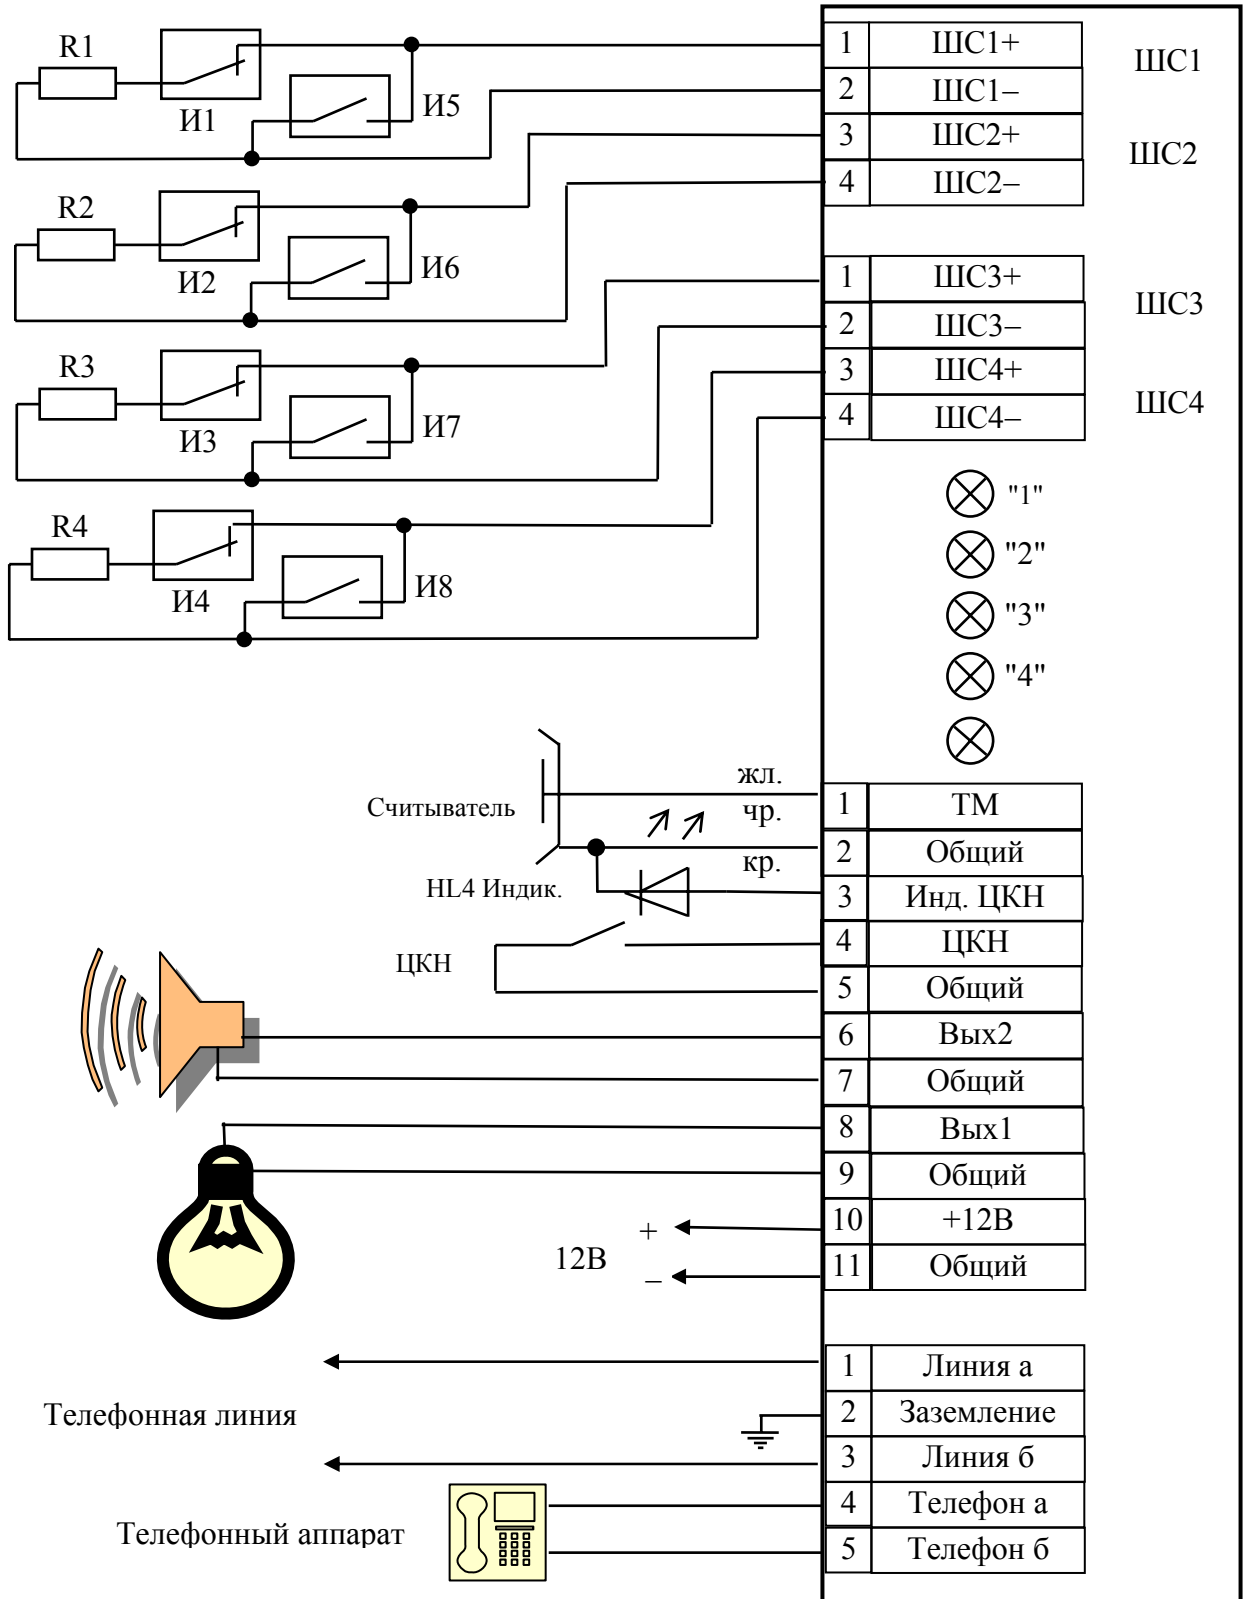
R1
И1
И5
R2
И2
И6
R3
И3
И7
R4
И4
И8

| 1 | ШС1+ |
|---|---|
| 2 | ШС1– |
| 3 | ШС2+ |
| 4 | ШС2– |

ШС1
ШС2

| 1 | ШС3+ |
|---|---|
| 2 | ШС3– |
| 3 | ШС4+ |
| 4 | ШС4– |

ШС3
ШС4

"1"
"2"
"3"
"4"

Считыватель
жл.
чр.
кр.
HL4 Индик.
ЦКН
12В
+
–

| 1 | ТМ |
|---|---|
| 2 | Общий |
| 3 | Инд. ЦКН |
| 4 | ЦКН |
| 5 | Общий |
| 6 | Вых2 |
| 7 | Общий |
| 8 | Вых1 |
| 9 | Общий |
| 10 | +12В |
| 11 | Общий |

Телефонная линия
Телефонный аппарат

| 1 | Линия а |
|---|---|
| 2 | Заземление |
| 3 | Линия б |
| 4 | Телефон а |
| 5 | Телефон б |